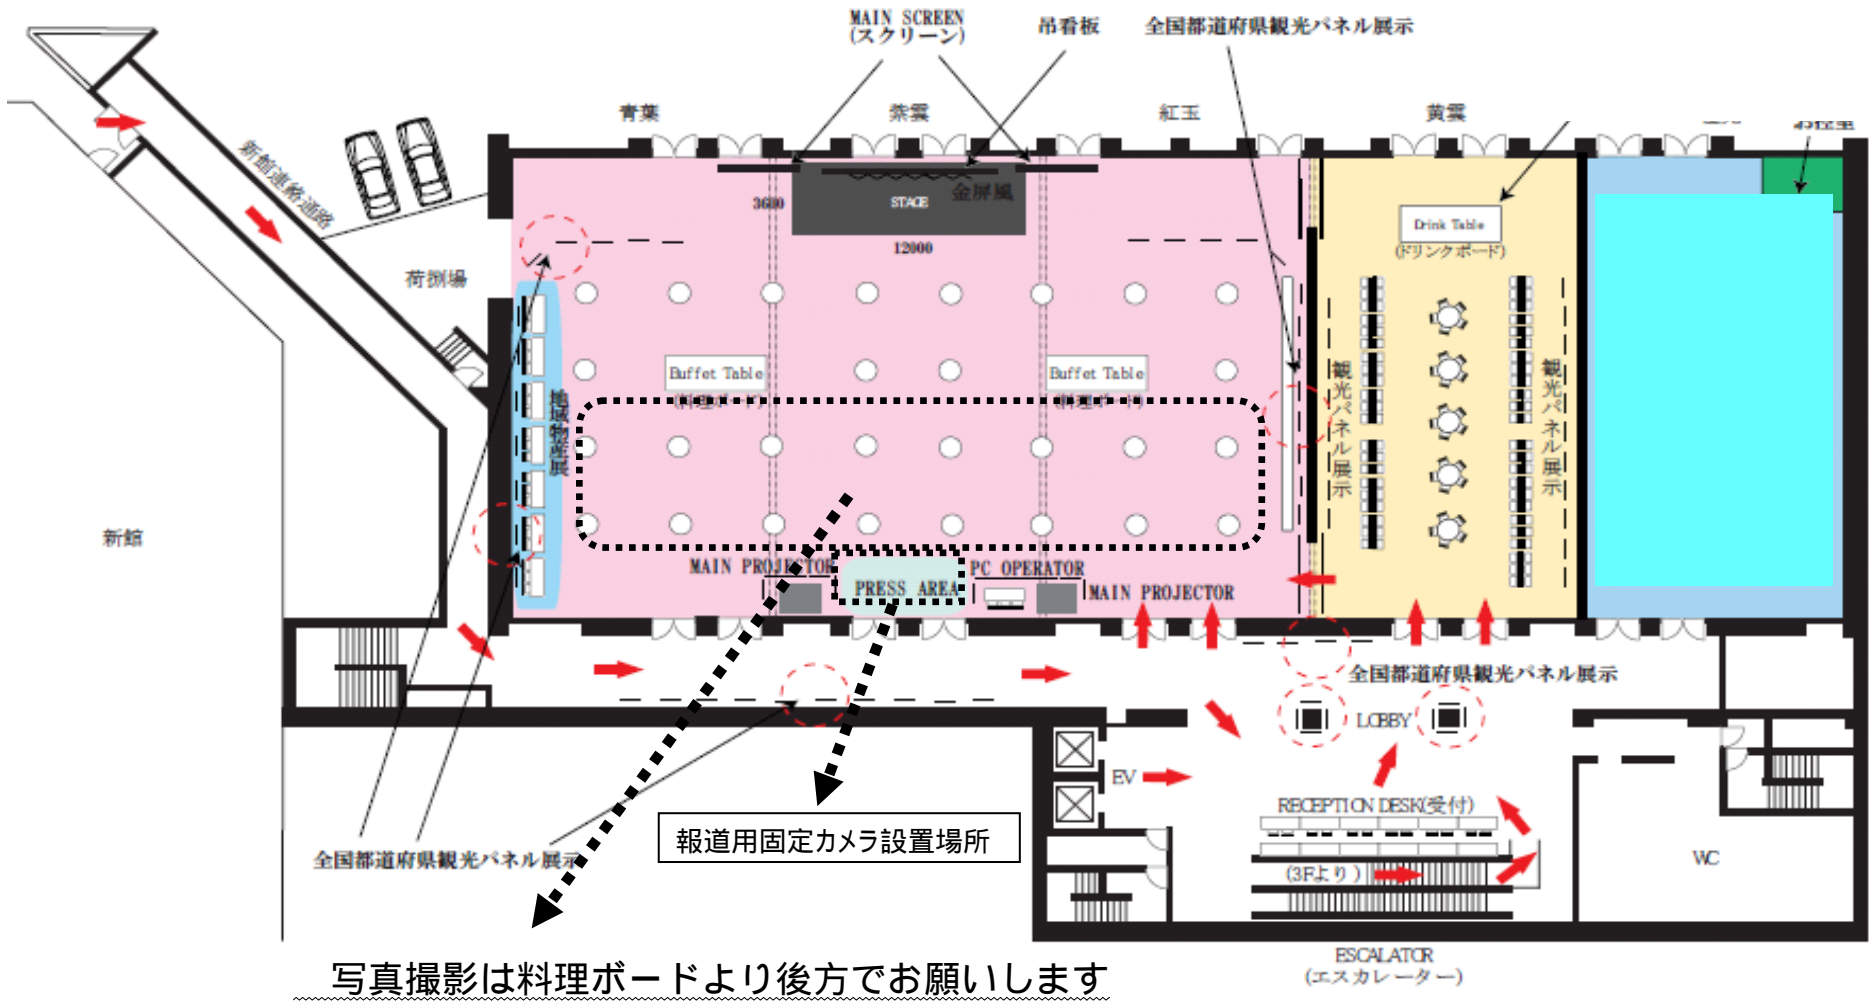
MAIN SCREEN
(スクリーン)
吊看板
全国都道府県観光パネル展示
青葉
紫雲
紅玉
黄雲
お控室
新館連絡通路
荷捌場
新館
3600
STAGE
金屏風
12000
Drink Table
(ドリンクボード)
Buffet Table
(料理ボード)
Buffet Table
(料理ボード)
地域物産展
観光パネル展示
観光パネル展示
MAIN PROJECTOR
PRESS AREA
PC OPERATOR
MAIN PROJECTOR
全国都道府県観光パネル展示
LOBBY
EV
RECEPTION DESK(受付)
(3Fより)
WC
全国都道府県観光パネル展示
報道用固定カメラ設置場所
ESCALATOR
(エスカレーター)
写真撮影は料理ボードより後方でお願いします